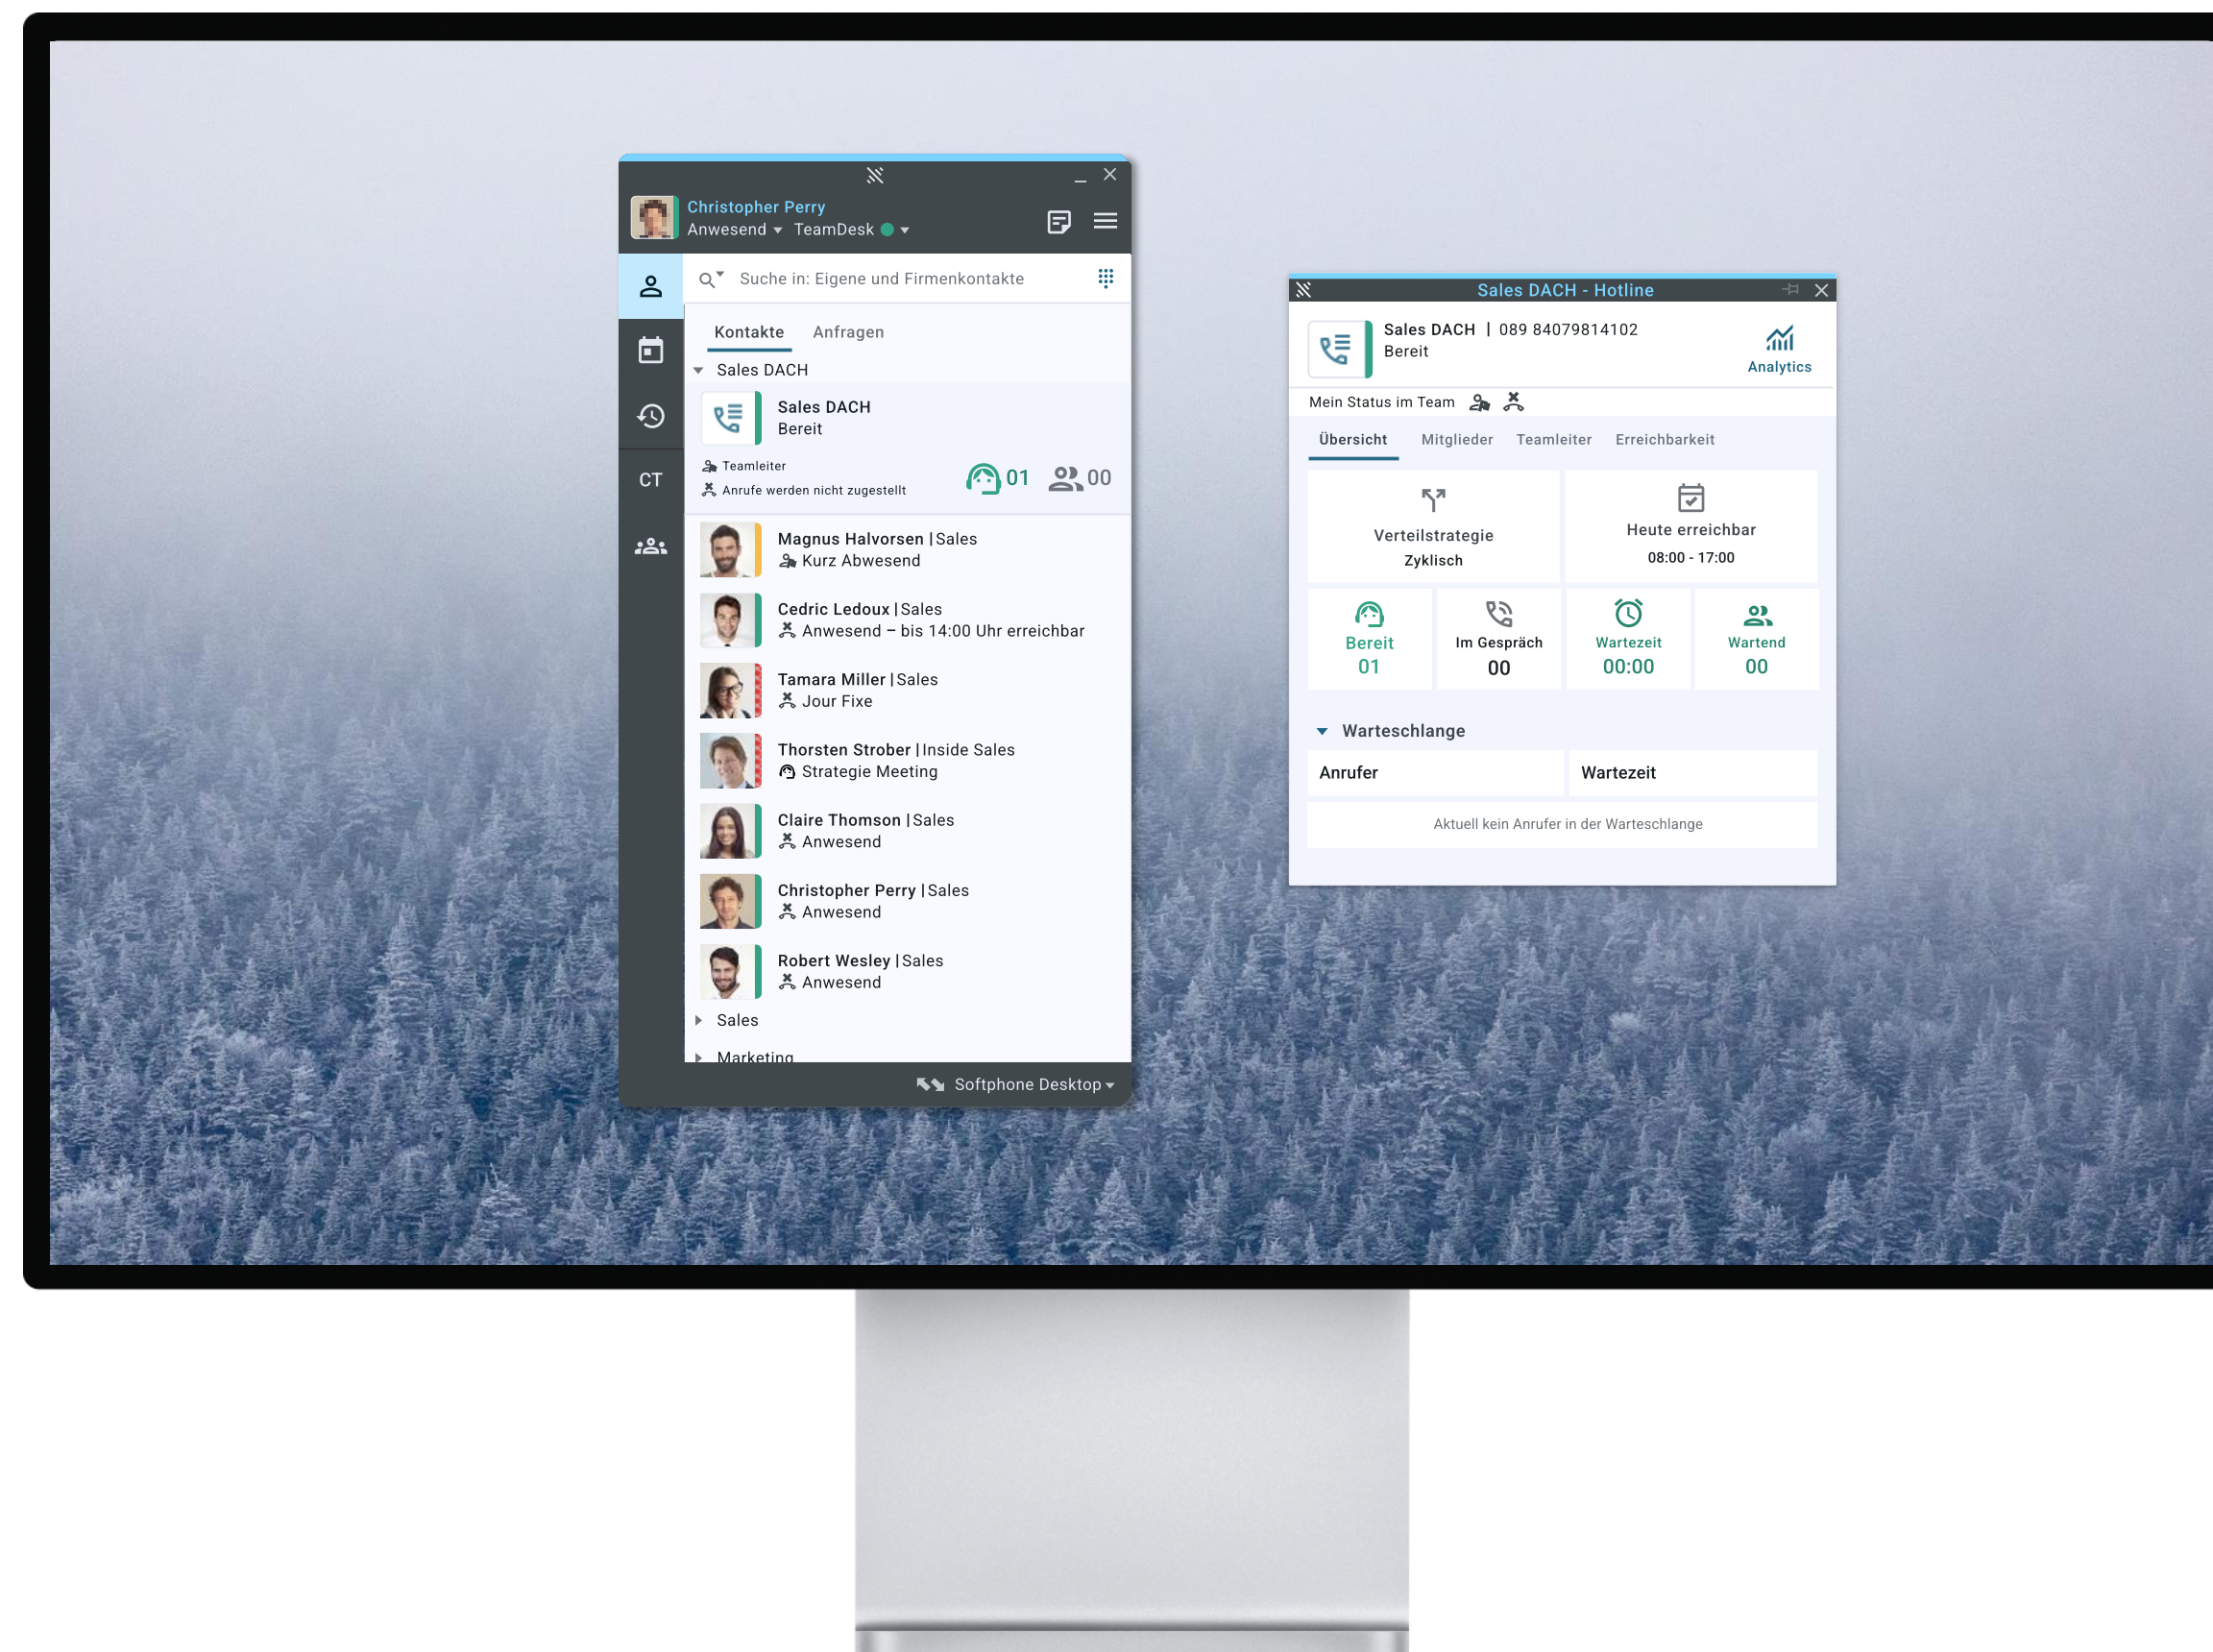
Christopher Perry
Anwesend TeamDesk

Suche in: Eigene und Firmenkontakte

CT

Kontakte Anfragen

Sales DACH

Sales DACH
Bereit

Teamleiter
Anrufe werden nicht zugestellt
01 00

Magnus Halvorsen | Sales
Kurz Abwesend

Cedric Ledoux | Sales
Anwesend – bis 14:00 Uhr erreichbar

Tamara Miller | Sales
Jour Fixe

Thorsten Strober | Inside Sales
Strategie Meeting

Claire Thomson | Sales
Anwesend

Christopher Perry | Sales
Anwesend

Robert Wesley | Sales
Anwesend

Sales

Marketing

Softphone Desktop

Sales DACH - Hotline

Sales DACH | 089 84079814102
Bereit

Analytics

Mein Status im Team

Übersicht Mitglieder Teamleiter Erreichbarkeit

Verteilstrategie
Zyklisch

Heute erreichbar
08:00 - 17:00

Bereit
01

Im Gespräch
00

Wartezeit
00:00

Wartend
00

Warteschlange

| Anrufer | Wartezeit |
|---|---|

Aktuell kein Anrufer in der Warteschlange